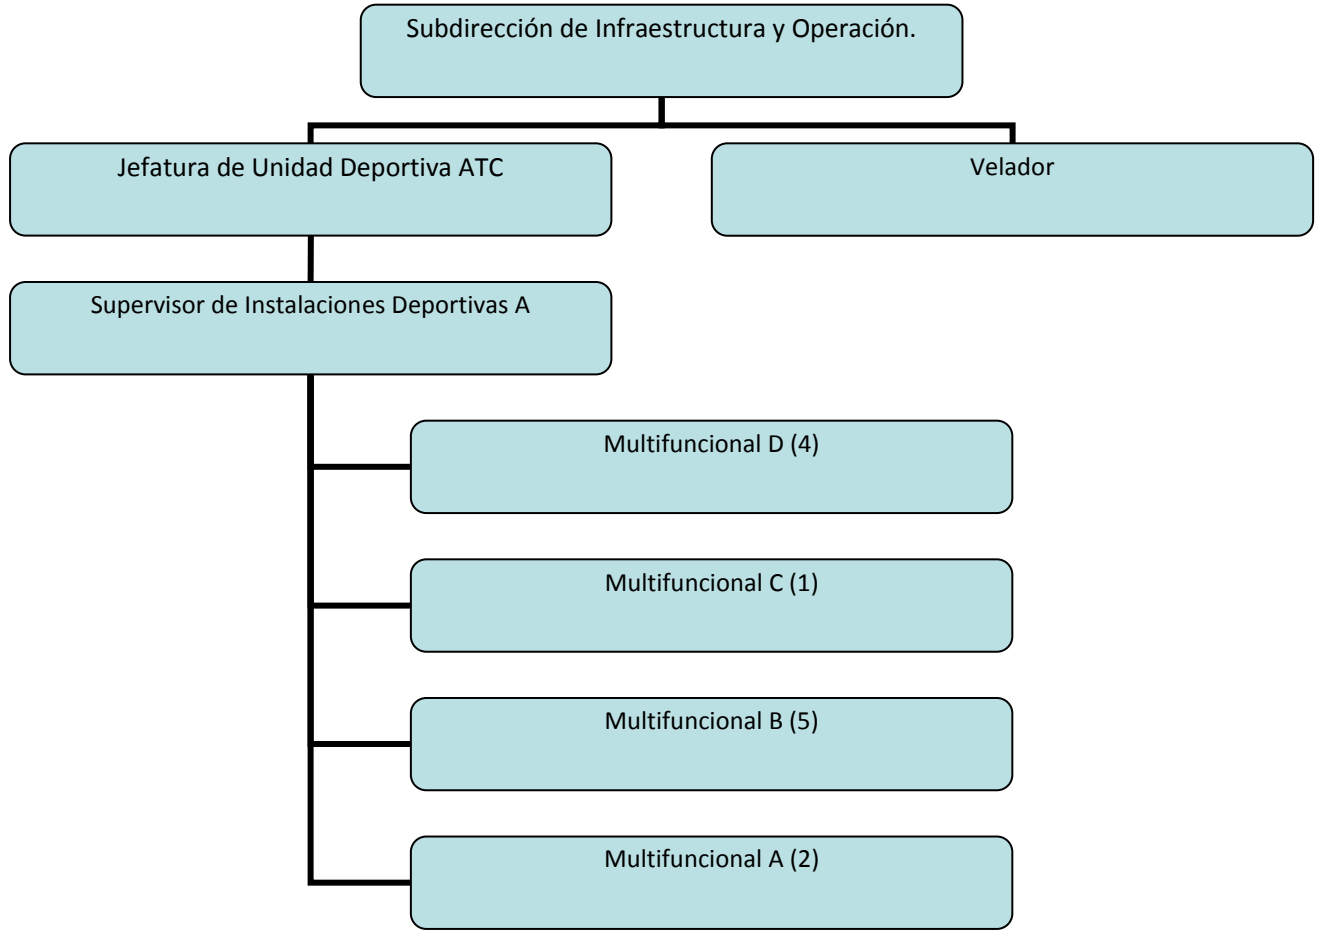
Subdirección de Infraestructura y Operación.

Jefatura de Unidad Deportiva ATC

Velador

Supervisor de Instalaciones Deportivas A

Multifuncional D (4)

Multifuncional C (1)

Multifuncional B (5)

Multifuncional A (2)